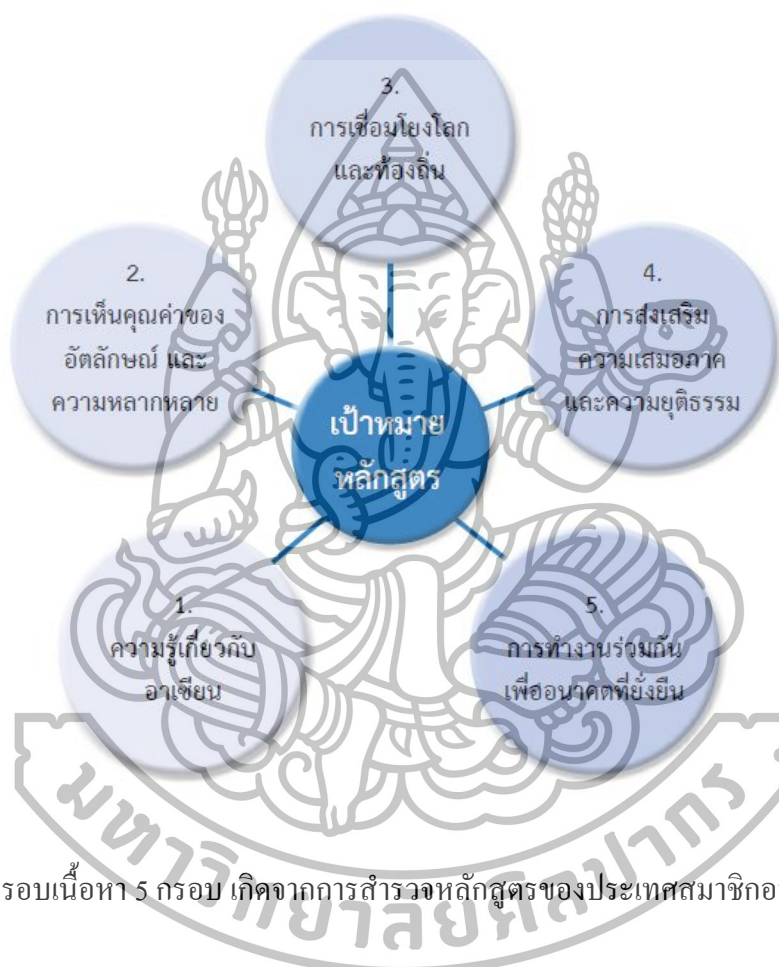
3.
การเชื่อมโยงโลก
และท้องถิ่น

2.
การเห็นคุณค่าของ
อัตลักษณ์ และ
ความหลากหลาย

4.
การส่งเสริม
ความเสมอภาค
และความยุติธรรม

เป้าหมาย
หลักสูตร

1.
ความรู้เกี่ยวกับ
อาเซียน

5.
การทำงานร่วมกัน
เพื่ออนาคตที่ยั่งยืน

มหาวิทยาลัยศิลปากร

รอบเนื้อหา 5 กรอบ เกิดจากการสำรวจหลักสูตรของประเทศสมาชิกอ